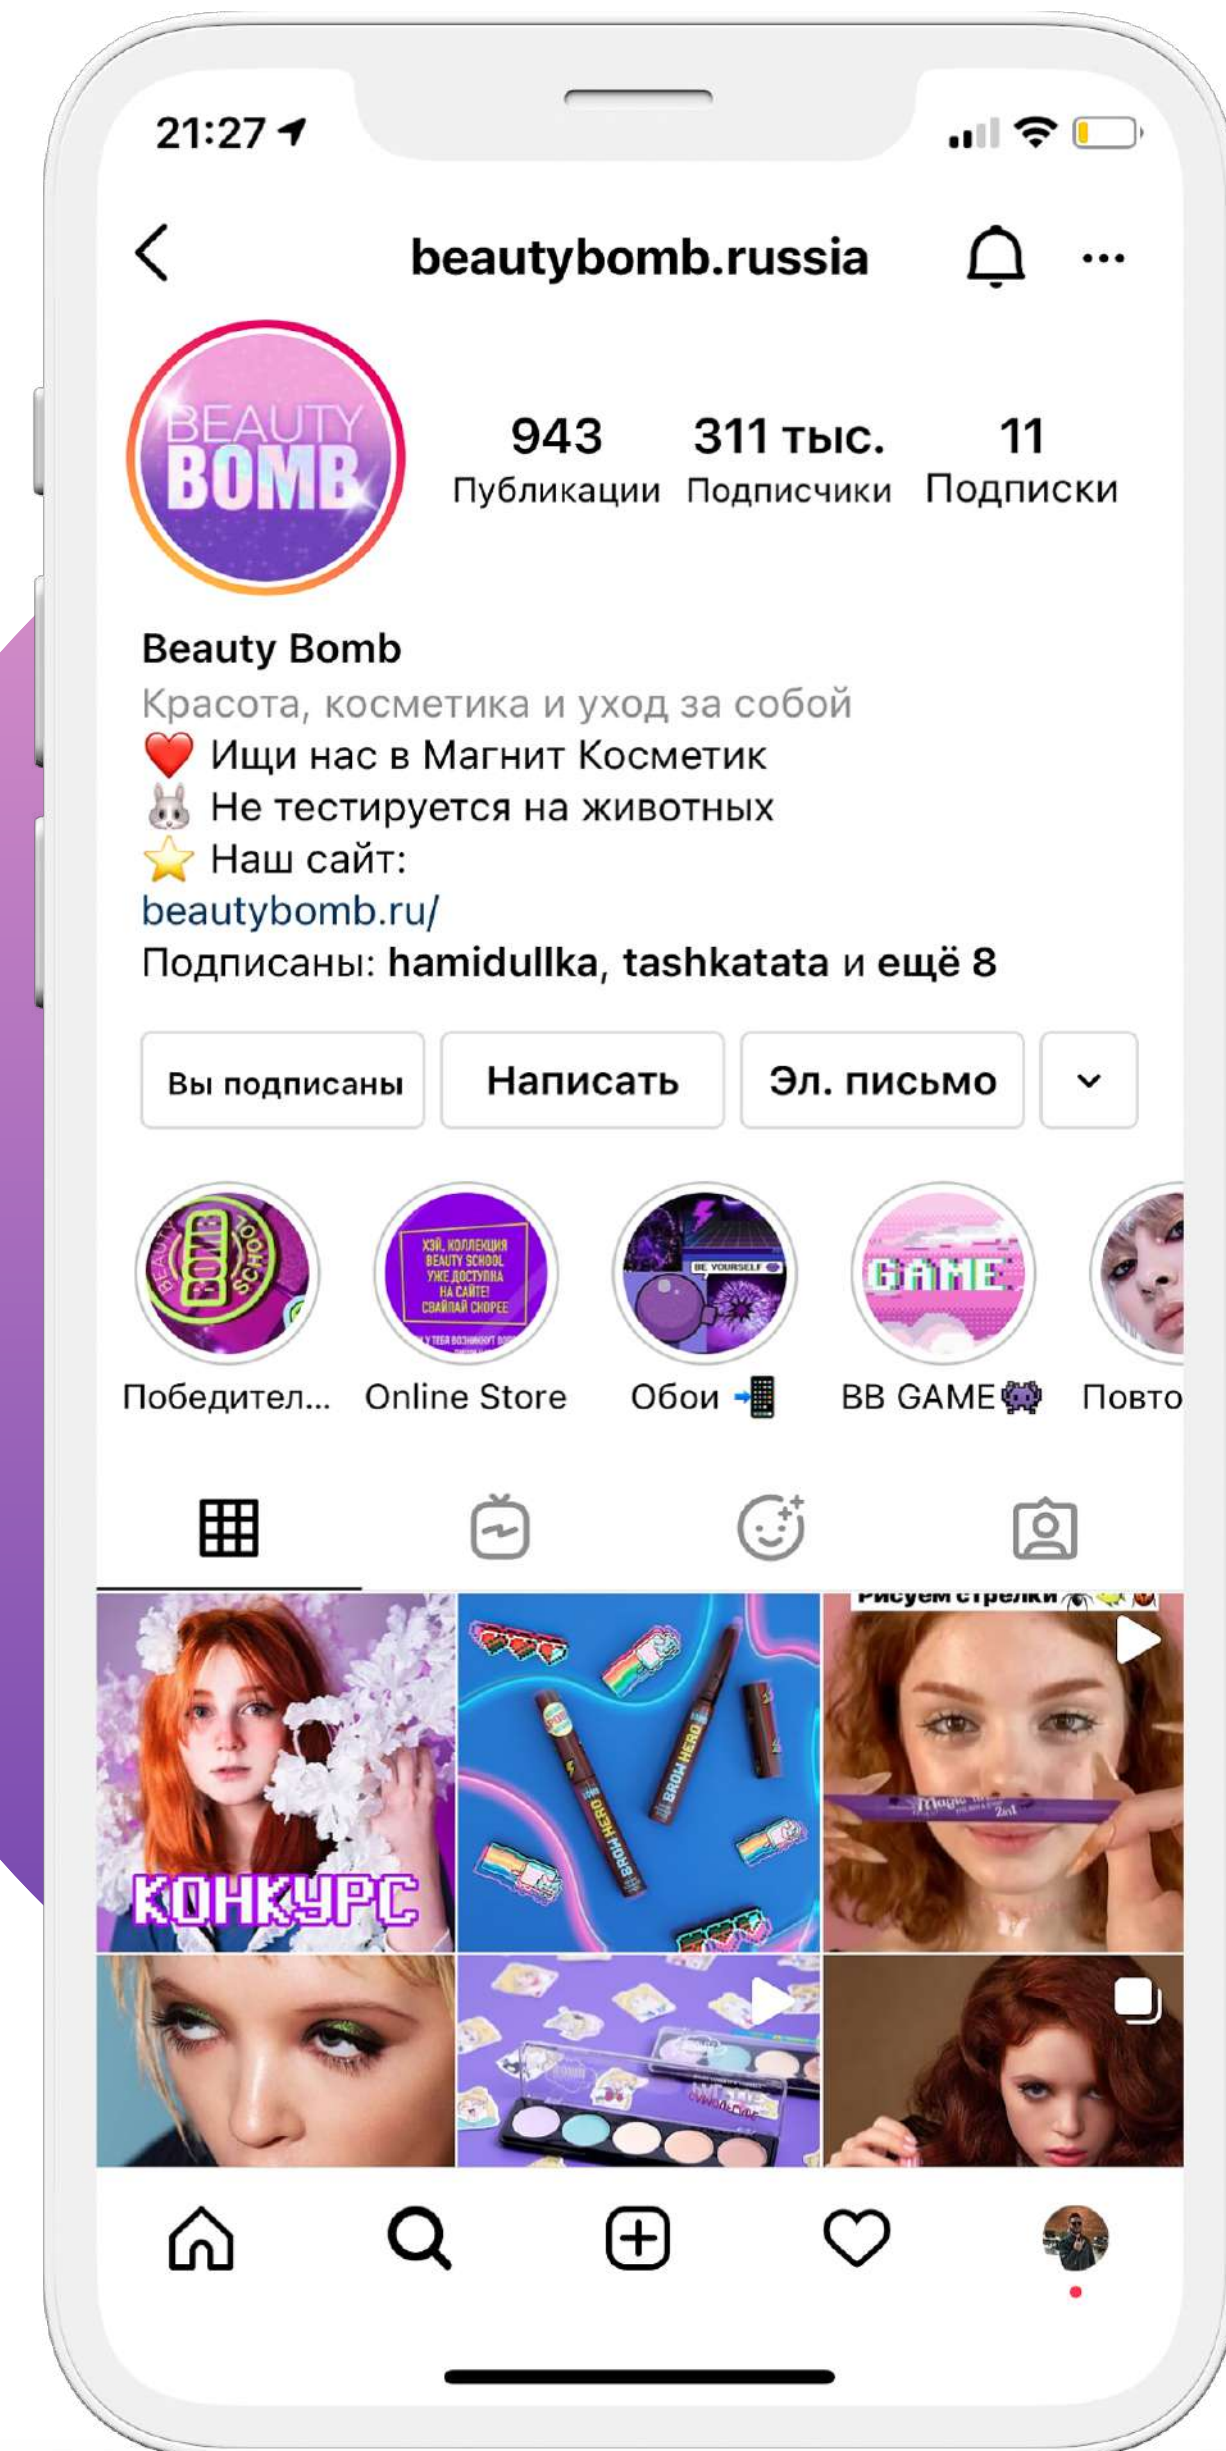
21:27

beautybomb.russia

BEAUTY BOMB

943
Публикации

311 тыс.
Подписчики

11
Подписки

Beauty Bomb
Красота, косметика и уход за собой
❤️ Ищи нас в Магнит Косметик
🐰 Не тестируется на животных
⭐ Наш сайт:
beautybomb.ru/
Подписаны: hamidullka, tashkatata и ещё 8

Вы подписаны | Написать | Эл. письмо

BEAUTY BOMB SCHOOL
Победител...

ХЭЙ, КОЛЛЕКЦИЯ BEAUTY SCHOOL УЖЕ ДОСТУПНА НА САЙТЕ! СВАЙПАЙ СКОРЕЕ
Online Store

BE YOURSELF
Обои 📲

GAME
BB GAME 👾

Повто

КОНКУРС

BROW HERO

Рисуем стрелки

Magic 2in1